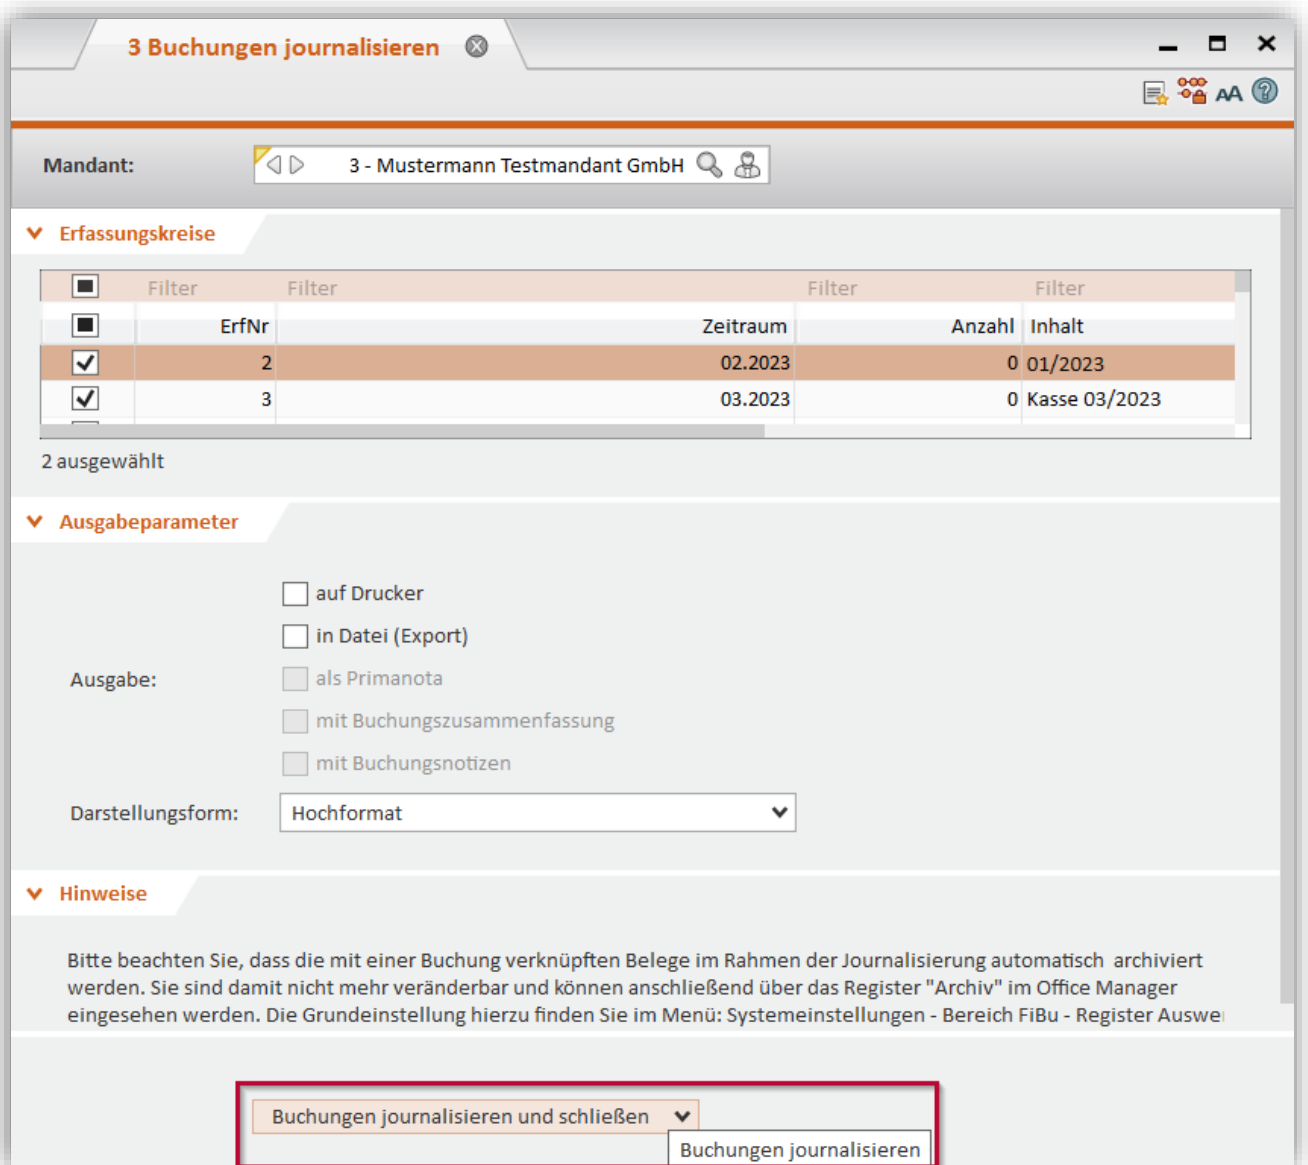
3 Buchungen journalisieren

Mandant: 3 - Mustermann Testmandant GmbH

Erfassungskreise

| | Filter | Filter | Filter | Filter |
|---|---|---|---|---|
| | ErfNr | Zeitraum | Anzahl | Inhalt |
| ☑ | 2 | 02.2023 | 0 | 01/2023 |
| ☑ | 3 | 03.2023 | 0 | Kasse 03/2023 |

2 ausgewählt

Ausgabeparameter

Ausgabe:
auf Drucker
in Datei (Export)
als Primanota
mit Buchungszusammenfassung
mit Buchungsnotizen

Darstellungsform: Hochformat

Hinweise

Bitte beachten Sie, dass die mit einer Buchung verknüpften Belege im Rahmen der Journalisierung automatisch archiviert werden. Sie sind damit nicht mehr veränderbar und können anschließend über das Register "Archiv" im Office Manager eingesehen werden. Die Grundeinstellung hierzu finden Sie im Menü: Systemeinstellungen - Bereich FiBu - Register Auswe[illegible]

Buchungen journalisieren und schließen
Buchungen journalisieren